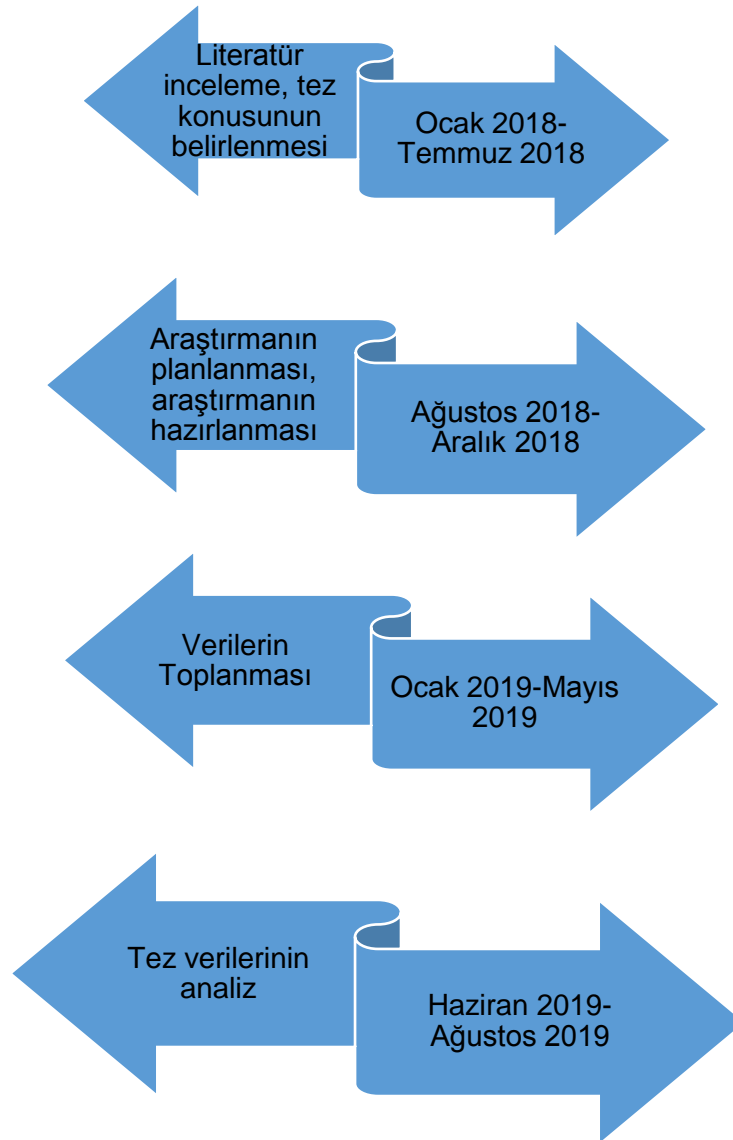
Literatür inceleme, tez konusunun belirlenmesi

Ocak 2018-Temmuz 2018

Araştırmanın planlanması, araştırmanın hazırlanması

Ağustos 2018-Aralık 2018

Verilerin Toplanması

Ocak 2019-Mayıs 2019

Tez verilerinin analiz

Haziran 2019-Ağustos 2019